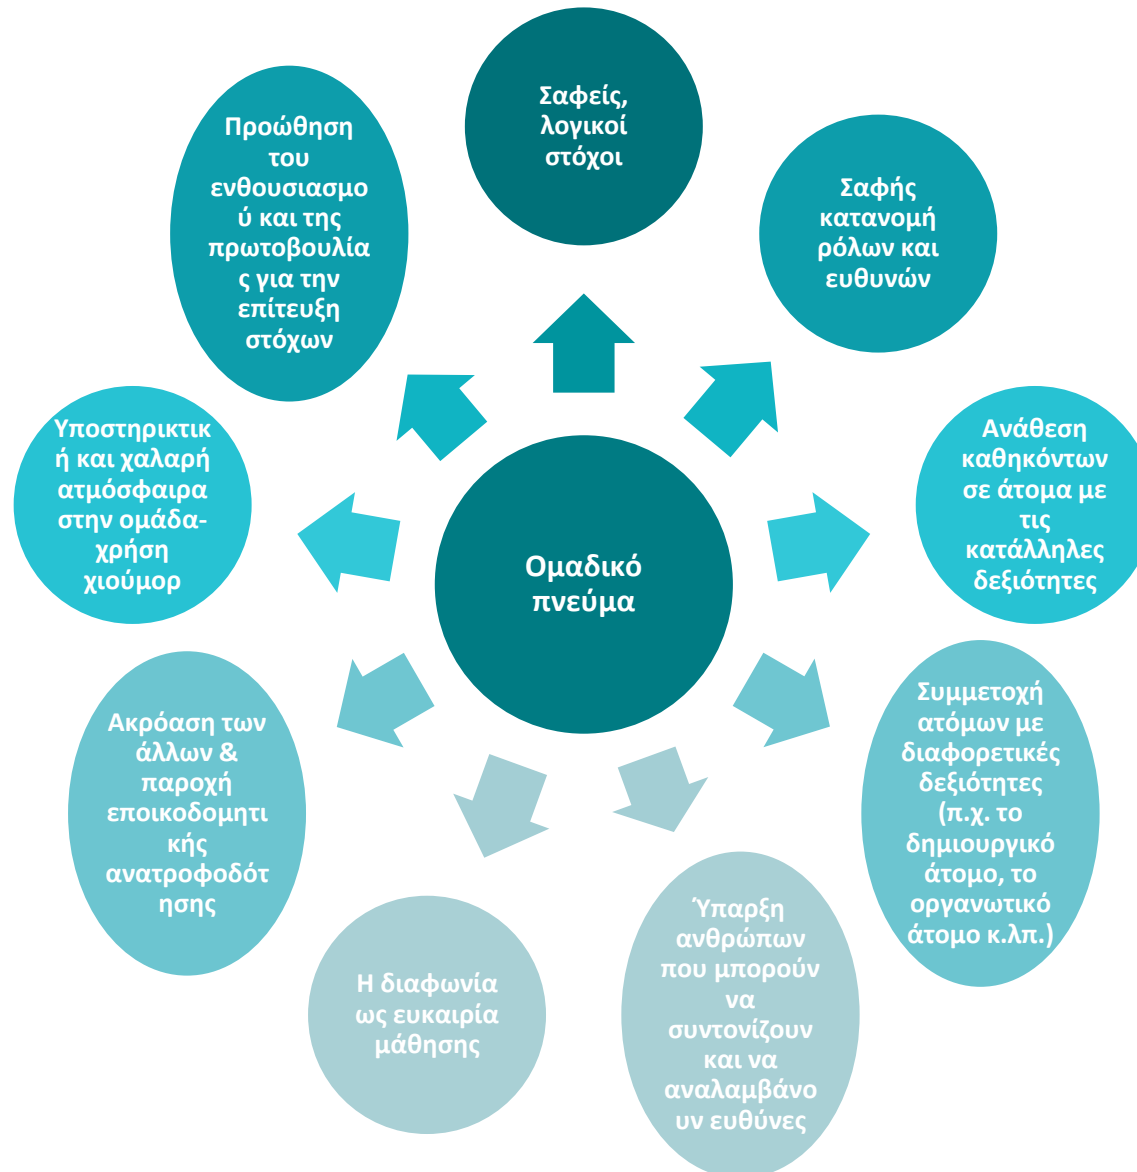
Ομαδικό πνεύμα

Σαφείς, λογικοί στόχοι

Σαφής κατανομή ρόλων και ευθυνών

Ανάθεση καθηκόντων σε άτομα με τις κατάλληλες δεξιότητες

Συμμετοχή ατόμων με διαφορετικές δεξιότητες (π.χ. το δημιουργικό άτομο, το οργανωτικό άτομο κ.λπ.)

Ύπαρξη ανθρώπων που μπορούν να συντονίζουν και να αναλαμβάνουν ευθύνες

Η διαφωνία ως ευκαιρία μάθησης

Ακρόαση των άλλων & παροχή εποικοδομητικής ανατροφοδότησης

Υποστηρικτική και χαλαρή ατμόσφαιρα στην ομάδα-χρήση χιούμορ

Προώθηση του ενθουσιασμού και της πρωτοβουλίας για την επίτευξη στόχων